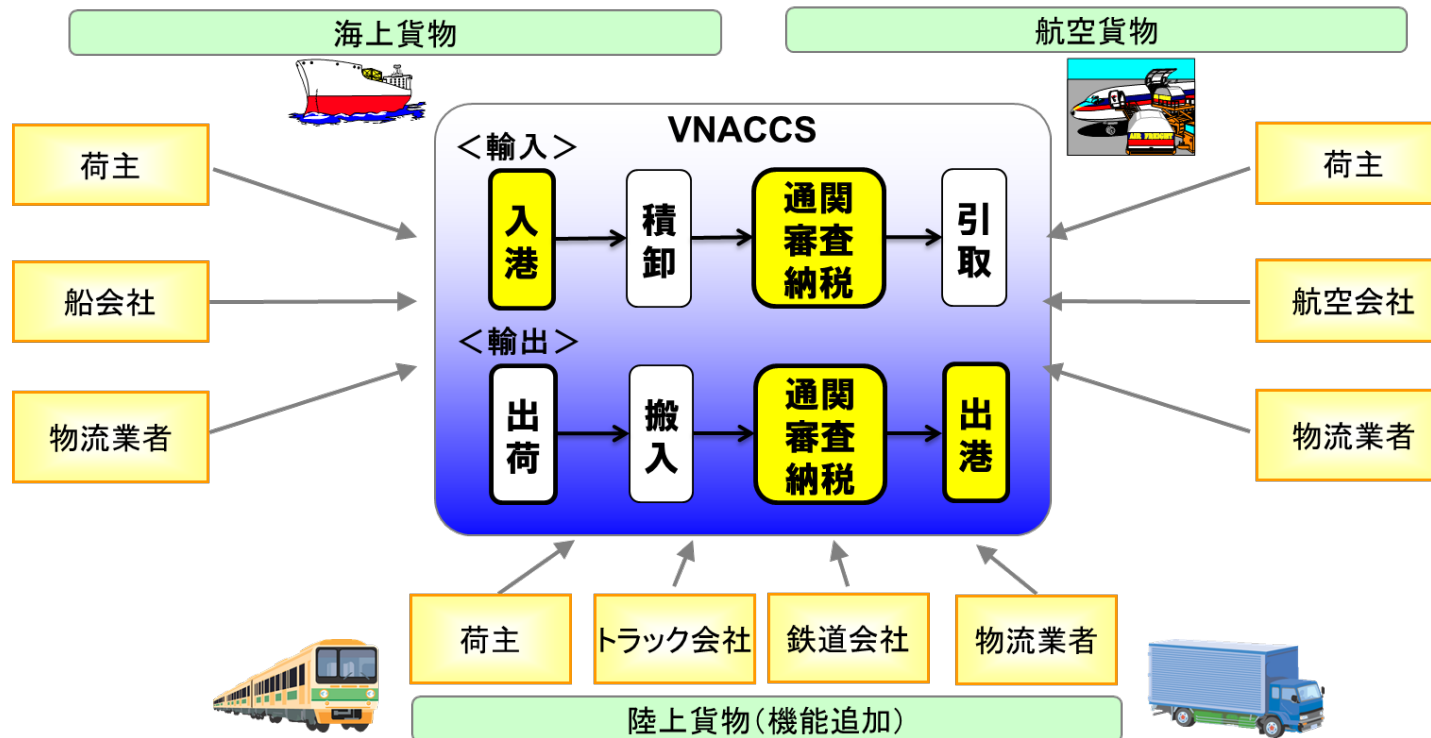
海上貨物

航空貨物

荷主

船会社

物流業者

VNACCS

＜輸入＞

入港

積卸

通関審査納税

引取

＜輸出＞

出荷

搬入

通関審査納税

出港

荷主

航空会社

物流業者

荷主

トラック会社

鉄道会社

物流業者

陸上貨物（機能追加）